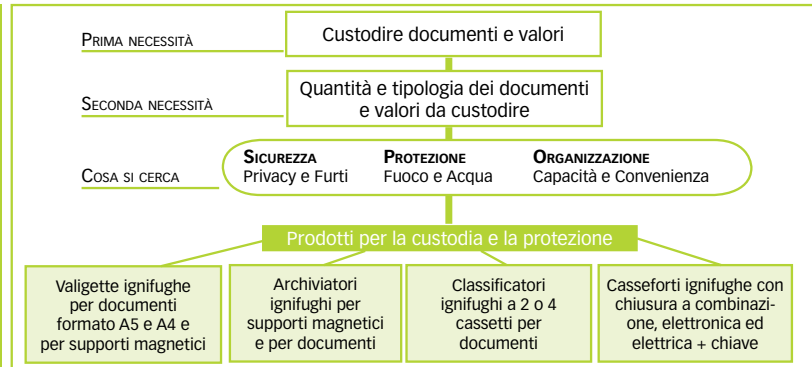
PRIMA NECESSITÀ

Custodire documenti e valori

SECONDA NECESSITÀ

Quantità e tipologia dei documenti e valori da custodire

COSA SI CERCA

SICUREZZA
Privacy e Furti

PROTEZIONE
Fuoco e Acqua

ORGANIZZAZIONE
Capacità e Convenienza

Prodotti per la custodia e la protezione

Valigette ignifughe per documenti formato A5 e A4 e per supporti magnetici

Archiviatori ignifughi per supporti magnetici e per documenti

Classificatori ignifughi a 2 o 4 cassetti per documenti

Casseforti ignifughe con chiusura a combinazione, elettronica ed elettrica + chiave